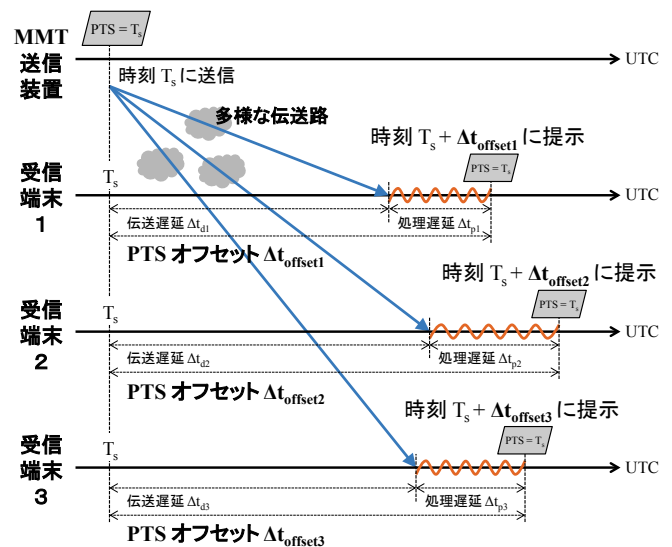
MMT 送信 装置

PTS = $T_s$

UTC

時刻 $T_s$ に送信

多様な伝送路

時刻 $T_s + \Delta t_{offset1}$ に提示

PTS = $T_s$

受信 端末 1

$T_s$

UTC

伝送遅延 $\Delta t_{d1}$

処理遅延 $\Delta t_{p1}$

PTS オフセット $\Delta t_{offset1}$

時刻 $T_s + \Delta t_{offset2}$ に提示

PTS = $T_s$

受信 端末 2

$T_s$

UTC

伝送遅延 $\Delta t_{d2}$

処理遅延 $\Delta t_{p2}$

PTS オフセット $\Delta t_{offset2}$

時刻 $T_s + \Delta t_{offset3}$ に提示

PTS = $T_s$

受信 端末 3

$T_s$

UTC

伝送遅延 $\Delta t_{d3}$

処理遅延 $\Delta t_{p3}$

PTS オフセット $\Delta t_{offset3}$